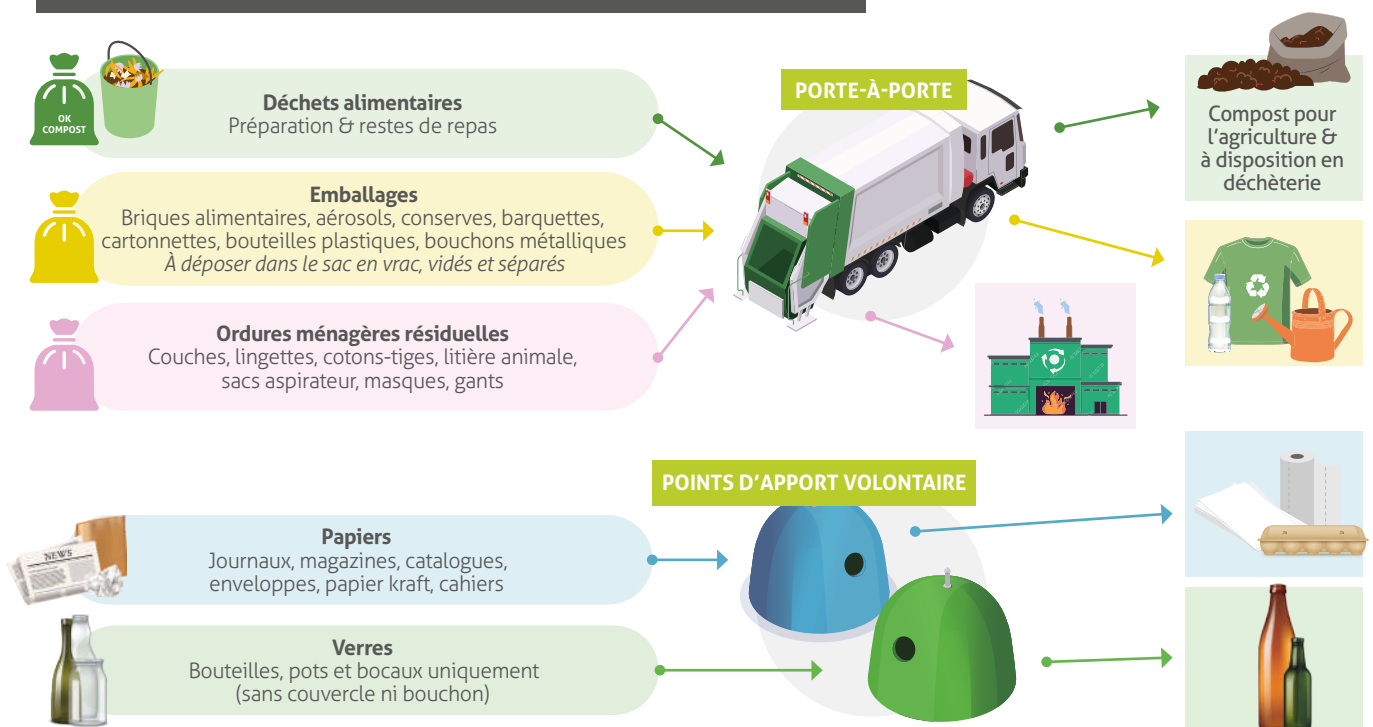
OK COMPOST

Déchets alimentaires
Préparation & restes de repas

Emballages
Briques alimentaires, aérosols, conserves, barquettes, cartonnettes, bouteilles plastiques, bouchons métalliques
À déposer dans le sac en vrac, vidés et séparés

Ordures ménagères résiduelles
Couches, lingettes, cotons-tiges, litière animale, sacs aspirateur, masques, gants

PORTE-À-PORTE

Compost pour l'agriculture & à disposition en déchèterie

POINTS D'APPORT VOLONTAIRE

NEWS

Papiers
Journaux, magazines, catalogues, enveloppes, papier kraft, cahiers

Verres
Bouteilles, pots et bocaux uniquement (sans couvercle ni bouchon)